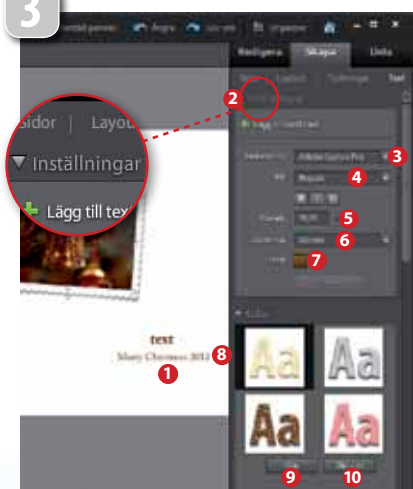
3

Ångra

Gör om

Organiser

Redigera

Skapa

Dela

Sidor | Layout

Inställningar

Lägg till tex

Lägg till text

Adobe Garamond Pro

Regular

Text

Merry Christmas 2012

Aa

Aa

Aa

Aa

1

2

3

4

5

6

7

8

9

10